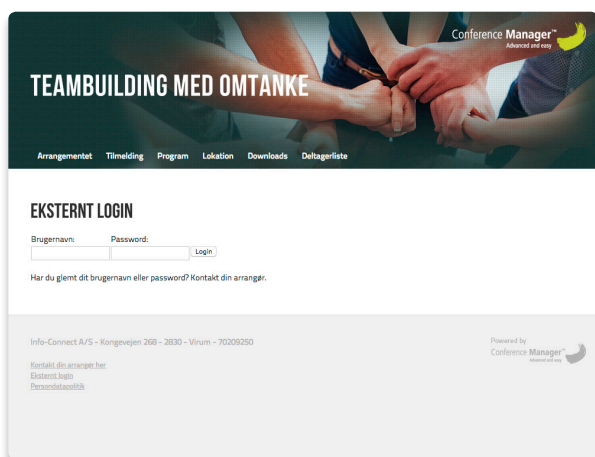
Conference Manager™
Advanced and easy

TEAMBUILDING MED OMTANKE

Arrangementet Tilmelding Program Lokation Downloads Deltagerliste

EKSTERNT LOGIN

Brugernavn: Password:

Login

Har du glemt dit brugernavn eller password? Kontakt din arrangør.

Info-Connect A/S - Kongevejen 268 - 2830 - Virum - 70209250

Kontakt din arrangør her
Eksternt login
Persondatapolitik

Powered by
Conference Manager™
Advanced and easy